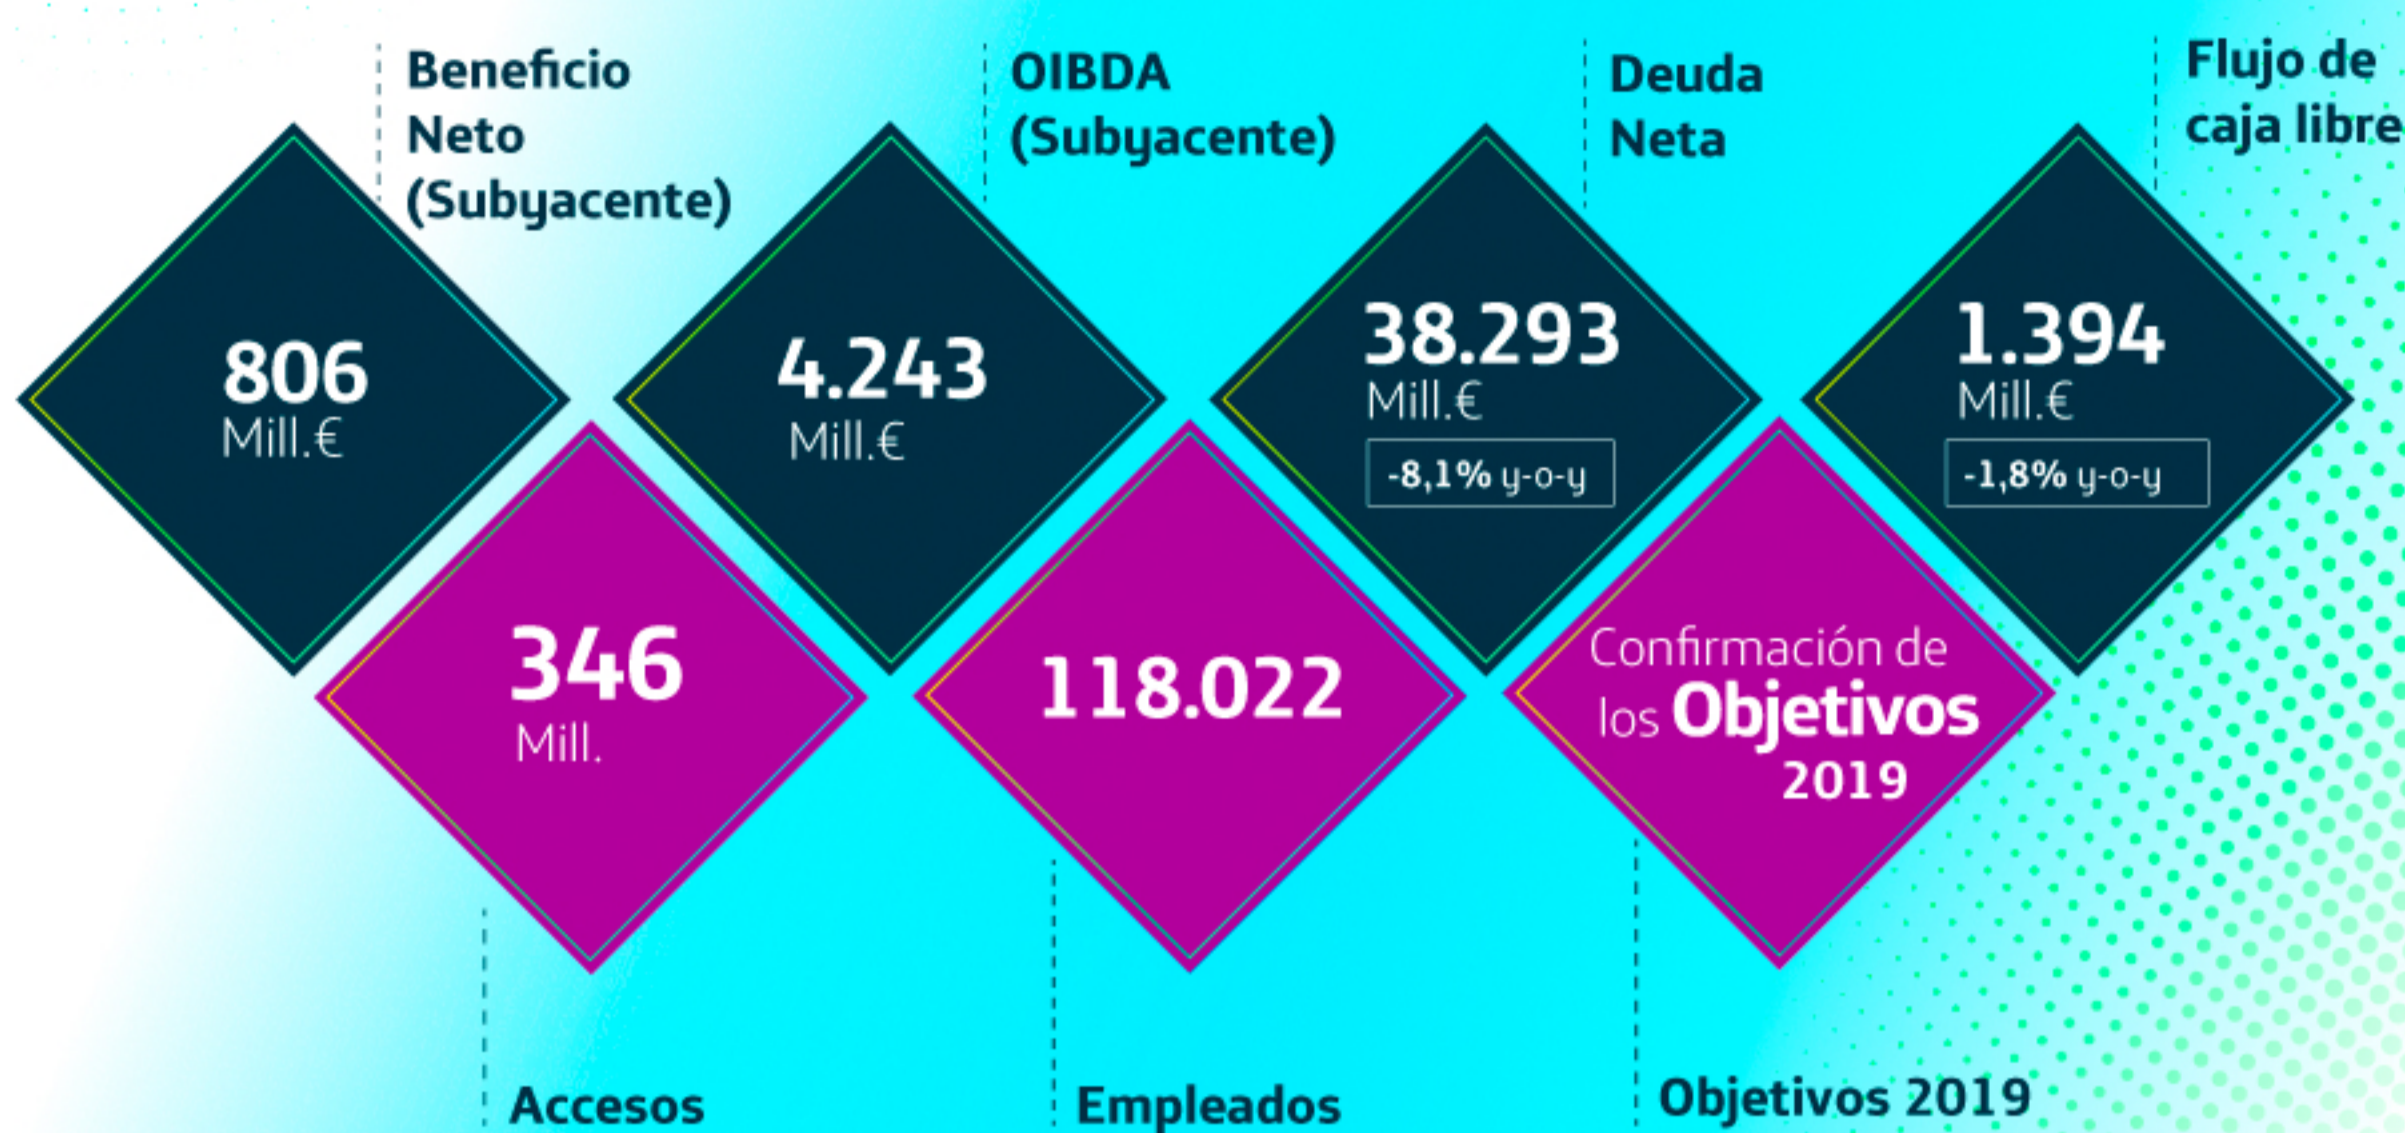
Beneficio Neto (Subyacente)

806 Mill.€

OIBDA (Subyacente)

4.243 Mill.€

Deuda Neta

38.293 Mill.€

-8,1% y-o-y

Flujo de caja libre

1.394 Mill.€

-1,8% y-o-y

346 Mill.

118.022

Confirmación de los Objetivos 2019

Accesos

Empleados

Objetivos 2019